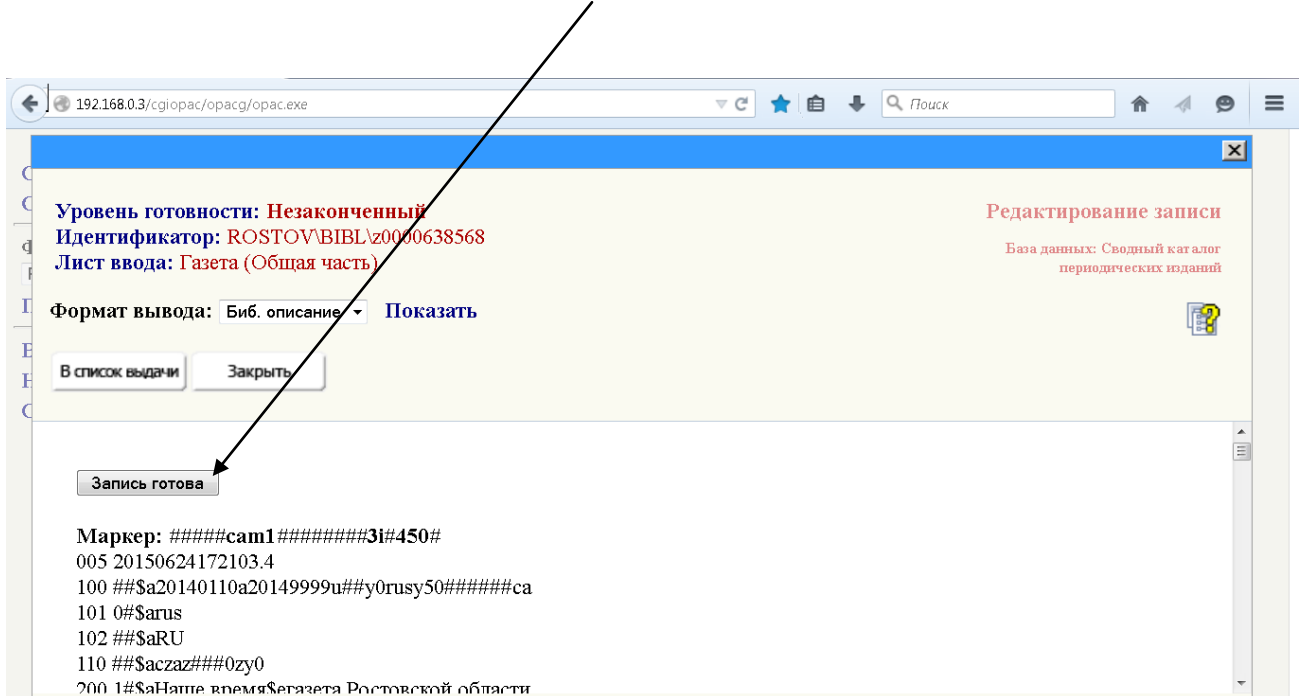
192.168.0.3/cgiopac/opacg/opac.exe

Поиск

Уровень готовности: Незаконченный
Идентификатор: ROSTOV\BIBL\z0000638568
Лист ввода: Газета (Общая часть)

Редактирование записи

База данных: Сводный каталог периодических изданий

Формат вывода: Биб. описание Показать

В список выдачи Закрыть

Запись готова

Маркер: #####cam1########3i#450#
005 20150624172103.4
100 ##$a20140110a20149999u##y0rusy50######ca
101 0#$arus
102 ##$aRU
110 ##$aczaz###0zy0
200 1#$aНаше время$eгазета Ростовской области